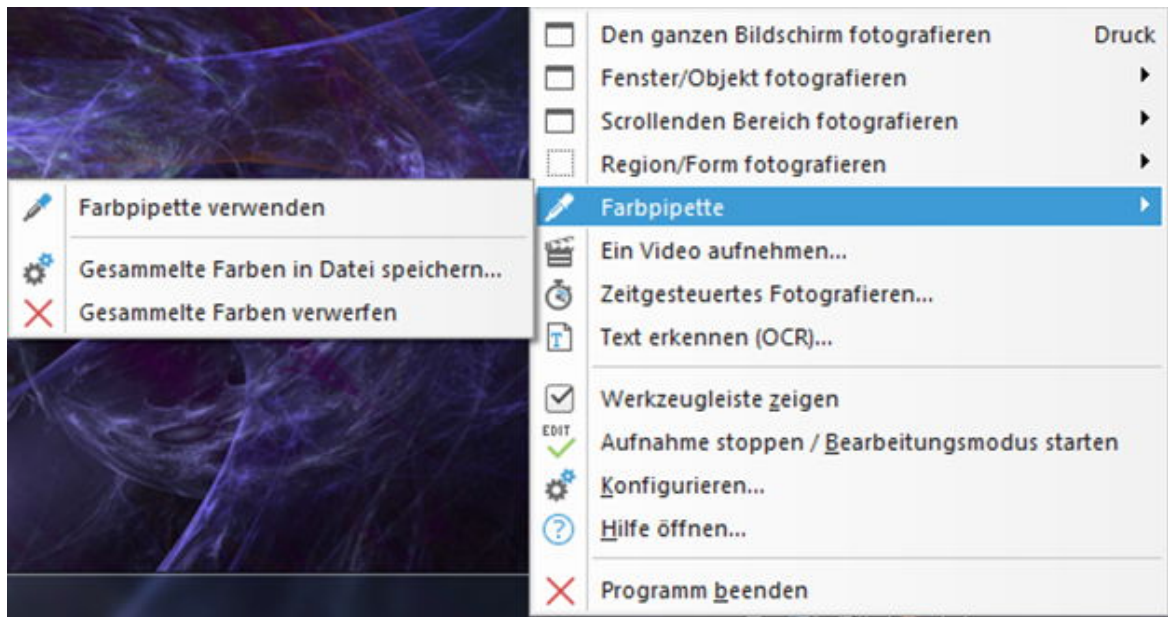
Den ganzen Bildschirm fotografieren Druck
Fenster/Objekt fotografieren
Scrollenden Bereich fotografieren
Region/Form fotografieren
Farbpipette
Ein Video aufnehmen...
Zeitgesteuertes Fotografieren...
Text erkennen (OCR)...
Werkzeugleiste zeigen
EDIT
Aufnahme stoppen / Bearbeitungsmodus starten
Konfigurieren...
Hilfe öffnen...
Programm beenden

Farbpipette verwenden
Gesammelte Farben in Datei speichern...
Gesammelte Farben verwerfen